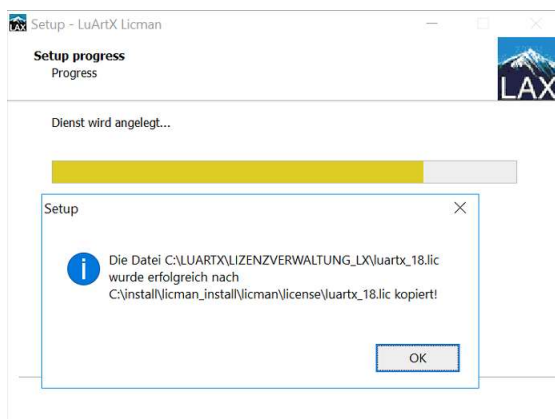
LAX Setup - LuArtX Licman

Setup progress
Progress

LAX

Dienst wird angelegt...

Setup

Die Datei C:\LUARTX\LIZENZVERWALTUNG_LX\luartx_18.lic wurde erfolgreich nach C:\install\licman_install\licman\license\luartx_18.lic kopiert!

OK